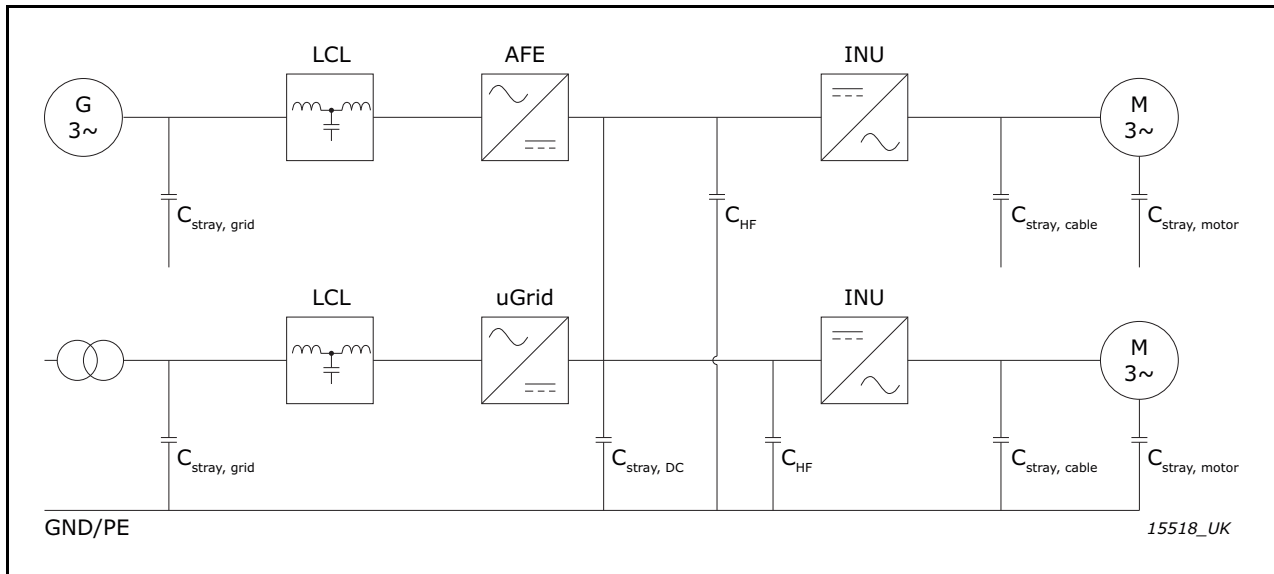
LCL

AFE

INU

G
3~

M
3~

$C_{stray, grid}$

$C_{HF}$

$C_{stray, cable}$

$C_{stray, motor}$

LCL

uGrid

INU

M
3~

$C_{stray, grid}$

$C_{stray, DC}$

$C_{HF}$

$C_{stray, cable}$

$C_{stray, motor}$

GND/PE

15518_UK